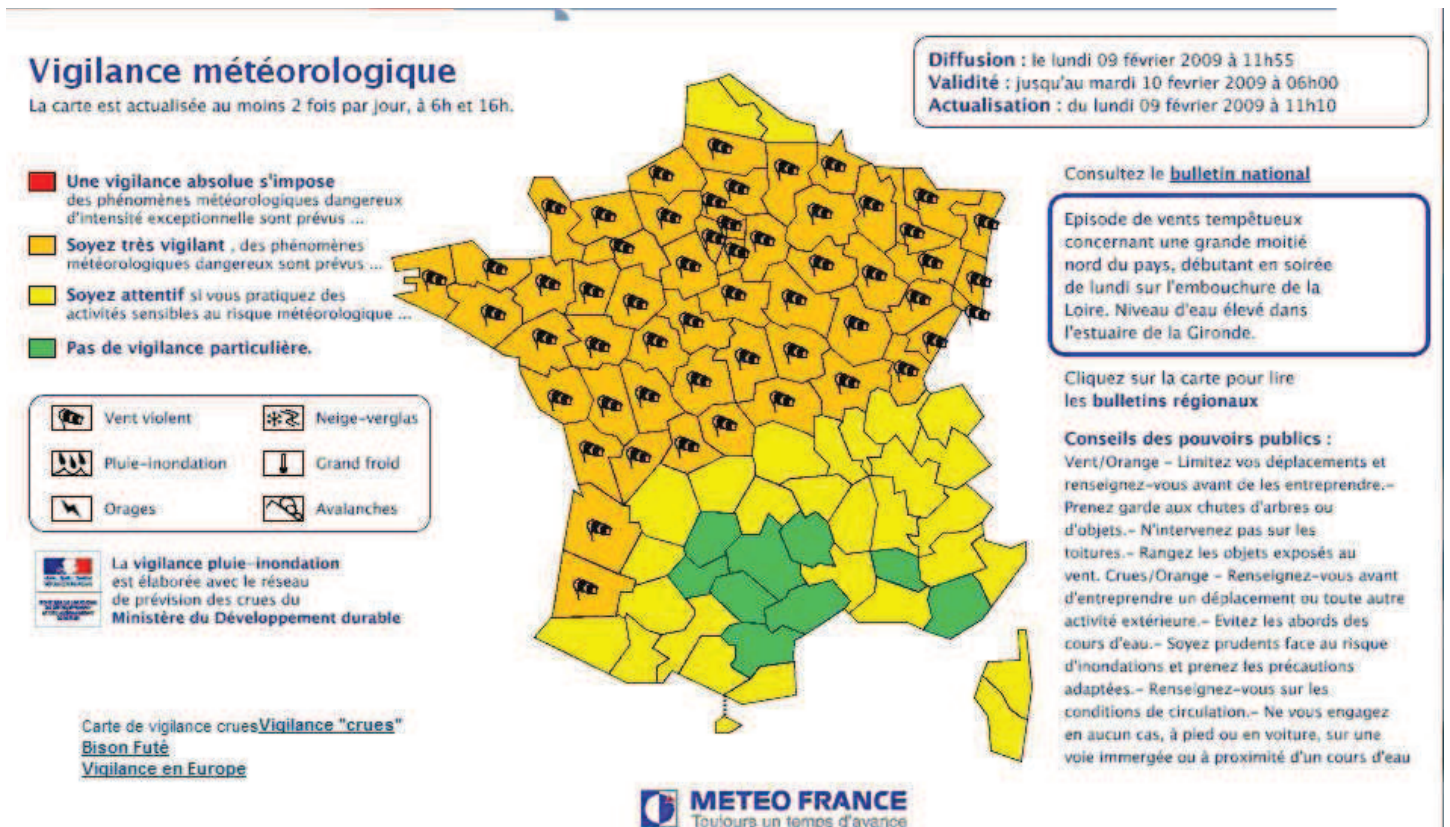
Vigilance météorologique
La carte est actualisée au moins 2 fois par jour, à 6h et 16h.

Diffusion : le lundi 09 février 2009 à 11h55
Validité : jusqu'au mardi 10 fevrier 2009 à 06h00
Actualisation : du lundi 09 février 2009 à 11h10

Une vigilance absolue s'impose des phénomènes météorologiques dangereux d'intensité exceptionnelle sont prévus ...

Soyez très vigilant , des phénomènes météorologiques dangereux sont prévus ...

Soyez attentif si vous pratiquez des activités sensibles au risque météorologique ...

Pas de vigilance particulière.

Vent violent
Neige-verglas
Pluie-inondation
Grand froid
Orages
Avalanches

La vigilance pluie-inondation est élaborée avec le réseau de prévision des crues du Ministère du Développement durable

Carte de vigilance cruesVigilance "crues"
Bison Futé
Vigilance en Europe

Consultez le bulletin national

Episode de vents tempêtueux concernant une grande moitié nord du pays, débutant en soirée de lundi sur l'embouchure de la Loire. Niveau d'eau élévé dans l'estuaire de la Gironde.

Cliquez sur la carte pour lire les bulletins régionaux

Conseils des pouvoirs publics :
Vent/Orange - Limitez vos déplacements et renseignez-vous avant de les entreprendre.- Prenez garde aux chutes d'arbres ou d'objets.- N'intervenez pas sur les toitures.- Rangez les objets exposés au vent. Crues/Orange - Renseignez-vous avant d'entreprendre un déplacement ou toute autre activité extérieure.- Evitez les abords des cours d'eau.- Soyez prudents face au risque d'inondations et prenez les précautions adaptées.- Renseignez-vous sur les conditions de circulation.- Ne vous engagez en aucun cas, à pied ou en voiture, sur une voie immergée ou à proximité d'un cours d'eau

METEO FRANCE
Toujours un temps d'avance